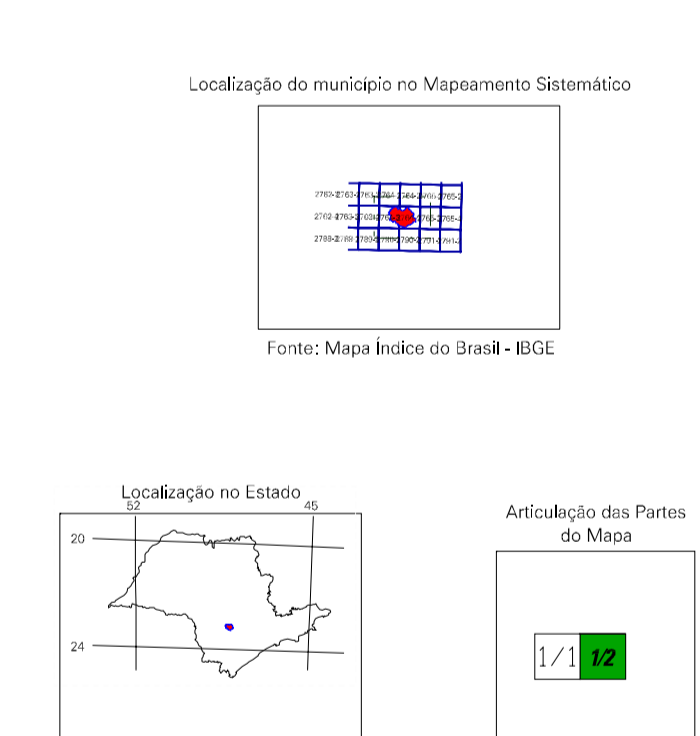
Localização do município no Mapeamento Sistemático

2762-2763-2763-2764-2764-2765-2765-2
2762-2763-2763-2764-2764-2765-2765-2
2788-2789-2789-2790-2790-2791-2791-2

Fonte: Mapa Índice do Brasil - IBGE

Localização no Estado

52

45

20

24

Articulação das Partes do Mapa

1/1

1/2